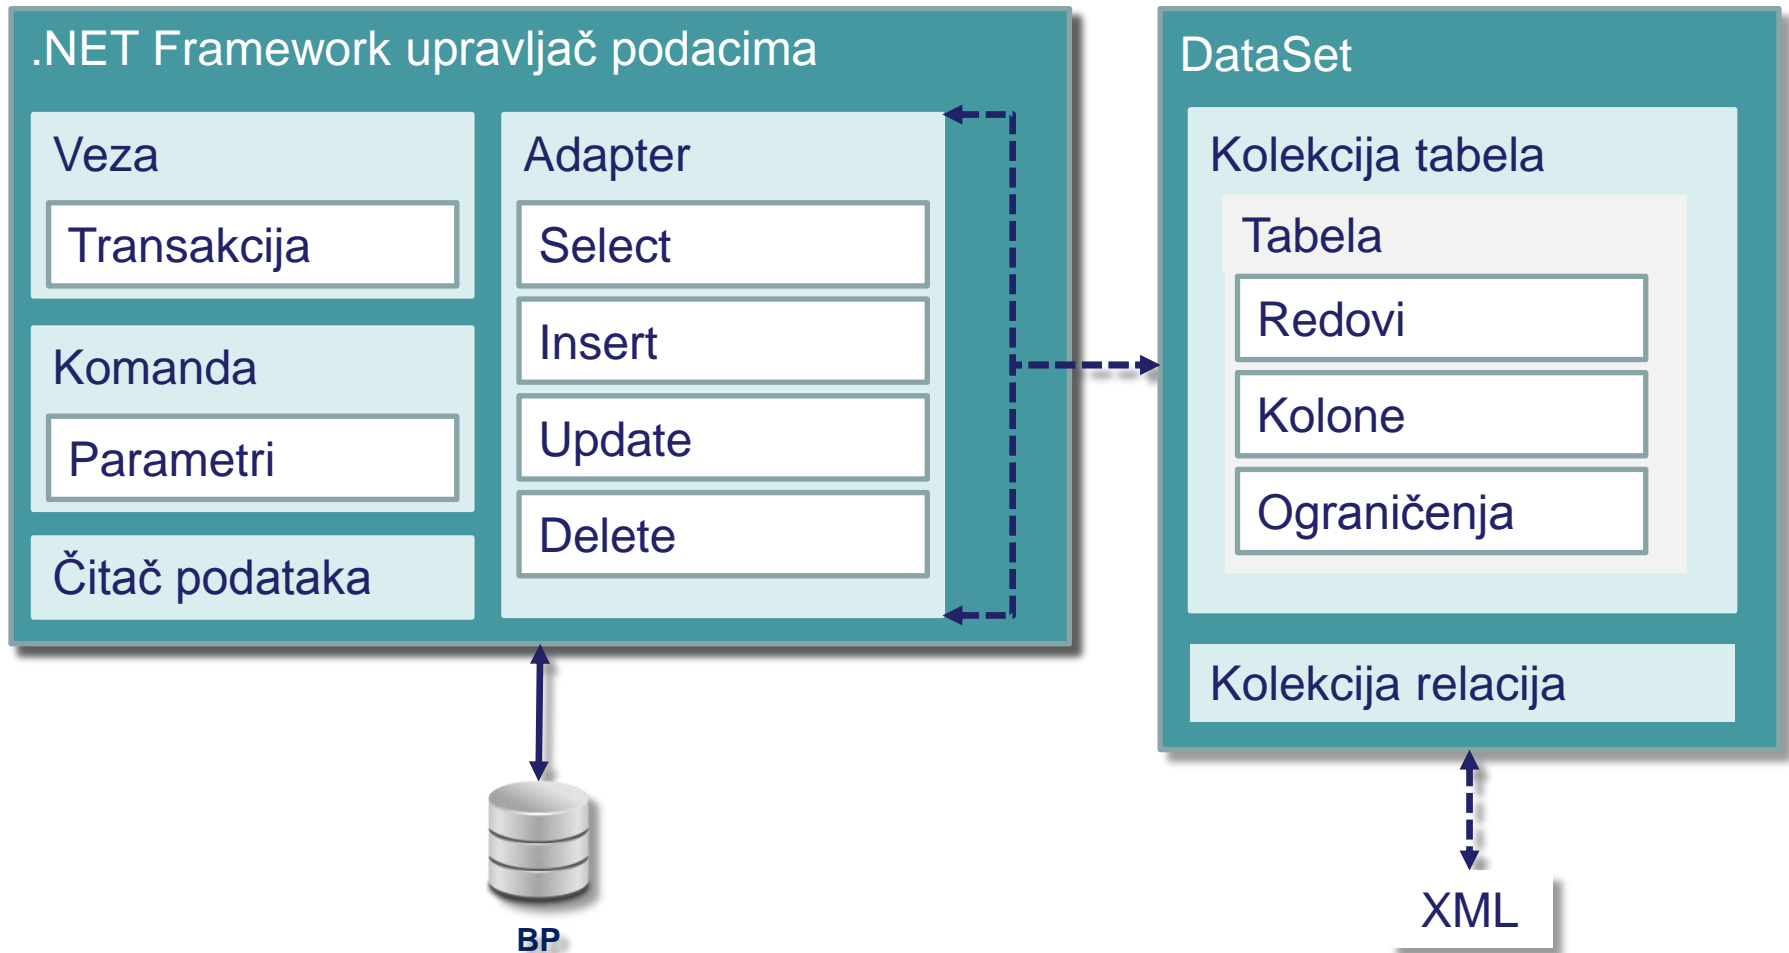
.NET Framework upravljač podacima

Veza

Transakcija

Komanda

Parametri

Čitač podataka

Adapter

Select

Insert

Update

Delete

BP

DataSet

Kolekcija tabela

Tabela

Redovi

Kolone

Ograničenja

Kolekcija relacija

XML